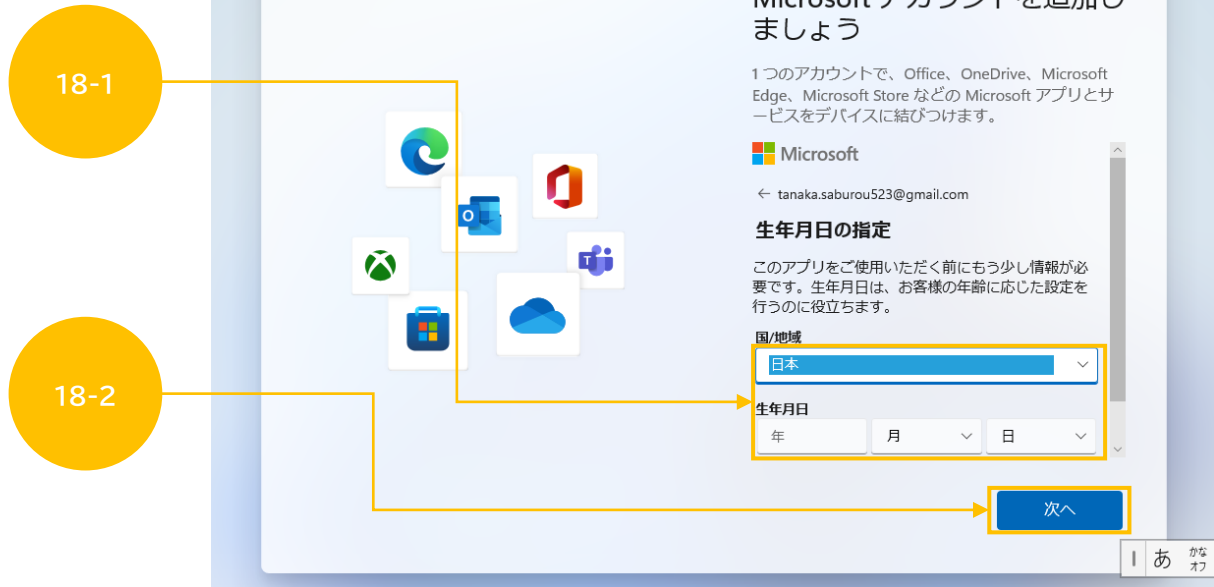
18-1

18-2

Microsoft アカウントを追加しましょう

1 つのアカウントで、Office、OneDrive、Microsoft Edge、Microsoft Store などの Microsoft アプリとサービスをデバイスに結びつけます。

Microsoft

← tanaka.saburou523@gmail.com

生年月日の指定

このアプリをご使用いただく前にもう少し情報が必要です。生年月日は、お客様の年齢に応じた設定を行うのに役立ちます。

国/地域

日本

生年月日

年

月

日

次へ

あ

かな
オフ